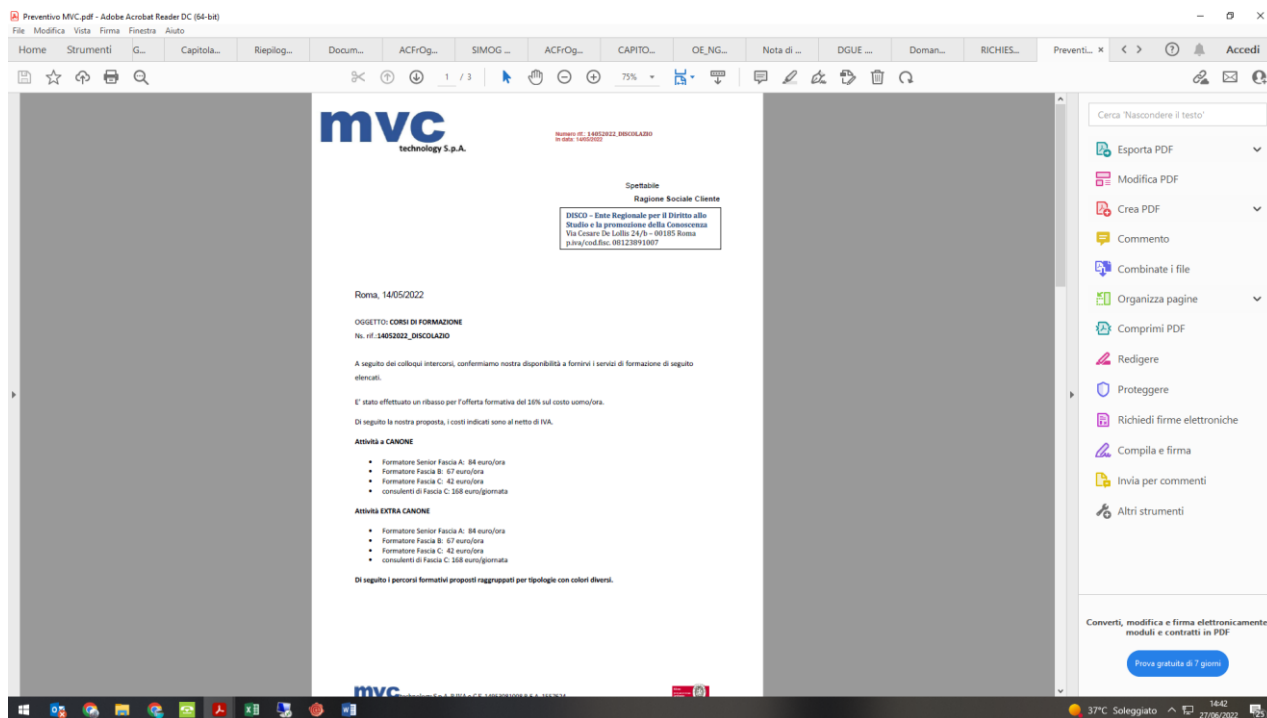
Preventivo MVC.pdf - Adobe Acrobat Reader DC (64-bit)
File Modifica Vista Firma Finestra Aiuto

Home Strumenti G... Capitola... Riepilog... Docum... ACFrOg... SIMOG ... ACFrOg... CAPITO... OE_NG... Nota di ... DGUE ... Doman... RICHIES... Preventi... × Accedi

1 / 3 75%

mvc
technology S.p.A.

Numero rif.: 14052022_DISCOLAZIO
In data: 14/05/2022

Spettabile
Ragione Sociale Cliente

DISCO – Ente Regionale per il Diritto allo Studio e la promozione della Conoscenza
Via Cesare De Lollis 24/b – 00185 Roma
p.iva/cod.fisc. 08123891007

Roma, 14/05/2022

OGGETTO: CORSI DI FORMAZIONE
Ns. rif.:14052022_DISCOLAZIO

A seguito dei colloqui intercorsi, confermiamo nostra disponibilità a fornirvi i servizi di formazione di seguito elencati.

E' stato effettuato un ribasso per l'offerta formativa del 16% sul costo uomo/ora.

Di seguito la nostra proposta, i costi indicati sono al netto di IVA.

Attività a CANONE

- Formatore Senior Fascia A: 84 euro/ora
- Formatore Fascia B: 67 euro/ora
- Formatore Fascia C: 42 euro/ora
- consulenti di Fascia C: 168 euro/giornata

Attività EXTRA CANONE

- Formatore Senior Fascia A: 84 euro/ora
- Formatore Fascia B: 67 euro/ora
- Formatore Fascia C: 42 euro/ora
- consulenti di Fascia C: 168 euro/giornata

Di seguito i percorsi formativi proposti raggruppati per tipologie con colori diversi.

mvc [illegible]

Cerca 'Nascondere il testo'
Esporta PDF
Modifica PDF
Crea PDF
Commento
Combinate i file
Organizza pagine
Comprimi PDF
Redigere
Proteggere
Richiedi firme elettroniche
Compila e firma
Invia per commenti
Altri strumenti

Converti, modifica e firma elettronicamente moduli e contratti in PDF
Prova gratuita di 7 giorni

37°C Soleggiato 14:42 27/06/2022